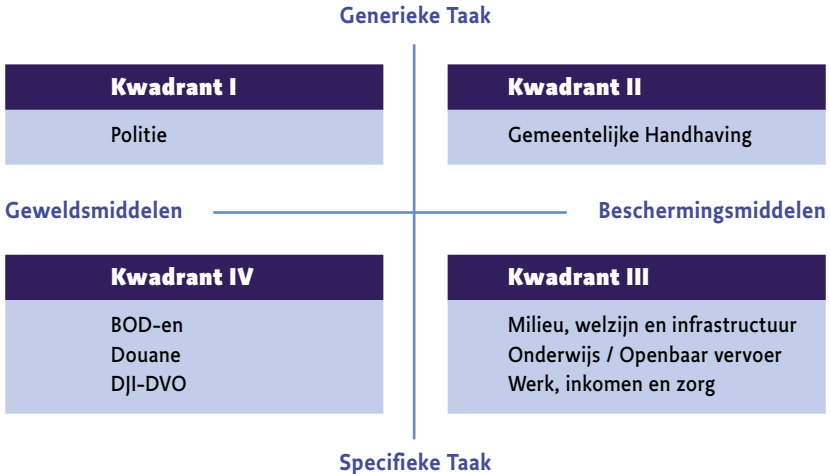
Generieke Taak

Kwadrant I

Politie

Kwadrant II

Gemeentelijke Handhaving

Geweldsmiddelen

Beschermingsmiddelen

Kwadrant IV

BOD-en
Douane
DJI-DVO

Kwadrant III

Milieu, welzijn en infrastructuur
Onderwijs / Openbaar vervoer
Werk, inkomen en zorg

Specifieke Taak